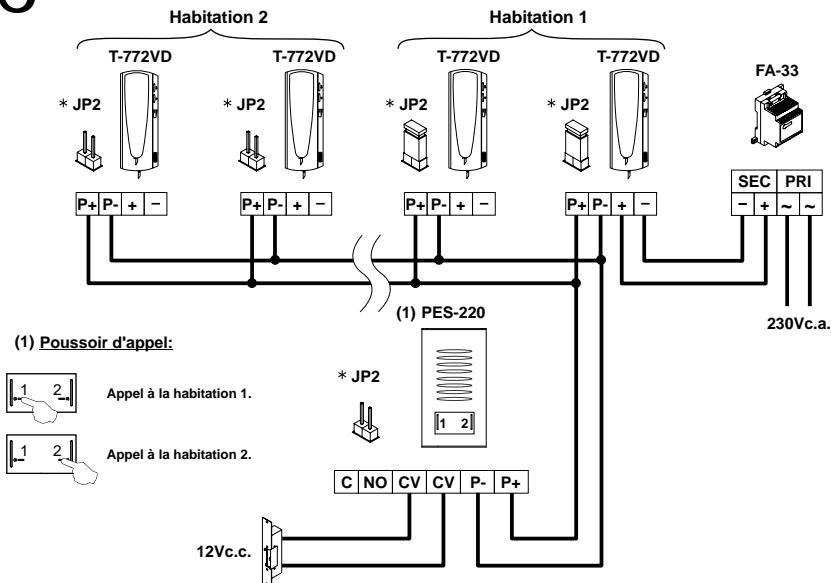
Habitation 2

Habitation 1

T-772VD

T-772VD

T-772VD

T-772VD

FA-33

∗ JP2

∗ JP2

∗ JP2

∗ JP2

P+ P- + −

P+ P- + −

P+ P- + −

P+ P- + −

SEC PRI

− + ~ ~

230Vc.a.

(1) PES-220

(1) Poussoir d'appel:

1 2

Appel à la habitation 1.

1 2

Appel à la habitation 2.

∗ JP2

1 2

C NO CV CV P- P+

12Vc.c.